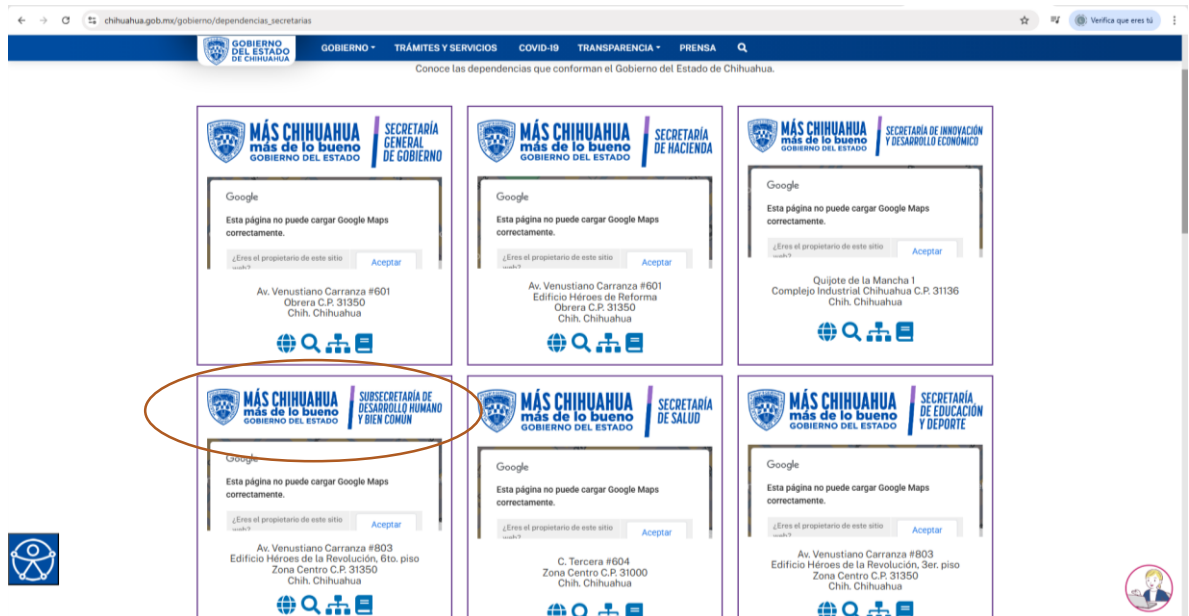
chihuahua.gob.mx/gobierno/dependencias_secretarias

Verifica que eres tú

GOBIERNO DEL ESTADO DE CHIHUAHUA

GOBIERNO TRÁMITES Y SERVICIOS COVID-19 TRANSPARENCIA PRENSA

Conoce las dependencias que conforman el Gobierno del Estado de Chihuahua.

MÁS CHIHUAHUA más de lo bueno GOBIERNO DEL ESTADO SECRETARÍA GENERAL DE GOBIERNO

Google
Esta página no puede cargar Google Maps correctamente.
¿Eres el propietario de este sitio web?
Aceptar

Av. Venustiano Carranza #601
Obrera C.P. 31350
Chih. Chihuahua

MÁS CHIHUAHUA más de lo bueno GOBIERNO DEL ESTADO SECRETARÍA DE HACIENDA

Google
Esta página no puede cargar Google Maps correctamente.
¿Eres el propietario de este sitio web?
Aceptar

Av. Venustiano Carranza #601
Edificio Héroes de Reforma
Obrera C.P. 31350
Chih. Chihuahua

MÁS CHIHUAHUA más de lo bueno GOBIERNO DEL ESTADO SECRETARÍA DE INNOVACIÓN Y DESARROLLO ECONÓMICO

Google
Esta página no puede cargar Google Maps correctamente.
¿Eres el propietario de este sitio web?
Aceptar

Quijote de la Mancha 1
Complejo Industrial Chihuahua C.P. 31136
Chih. Chihuahua

MÁS CHIHUAHUA más de lo bueno GOBIERNO DEL ESTADO SUBSECRETARÍA DE DESARROLLO HUMANO Y BIEN COMÚN

Google
Esta página no puede cargar Google Maps correctamente.
¿Eres el propietario de este sitio web?
Aceptar

Av. Venustiano Carranza #803
Edificio Héroes de la Revolución, 6to. piso
Zona Centro C.P. 31350
Chih. Chihuahua

MÁS CHIHUAHUA más de lo bueno GOBIERNO DEL ESTADO SECRETARÍA DE SALUD

Google
Esta página no puede cargar Google Maps correctamente.
¿Eres el propietario de este sitio web?
Aceptar

C. Tercera #604
Zona Centro C.P. 31000
Chih. Chihuahua

MÁS CHIHUAHUA más de lo bueno GOBIERNO DEL ESTADO SECRETARÍA DE EDUCACIÓN Y DEPORTE

Google
Esta página no puede cargar Google Maps correctamente.
¿Eres el propietario de este sitio web?
Aceptar

Av. Venustiano Carranza #803
Edificio Héroes de la Revolución, 3er. piso
Zona Centro C.P. 31350
Chih. Chihuahua